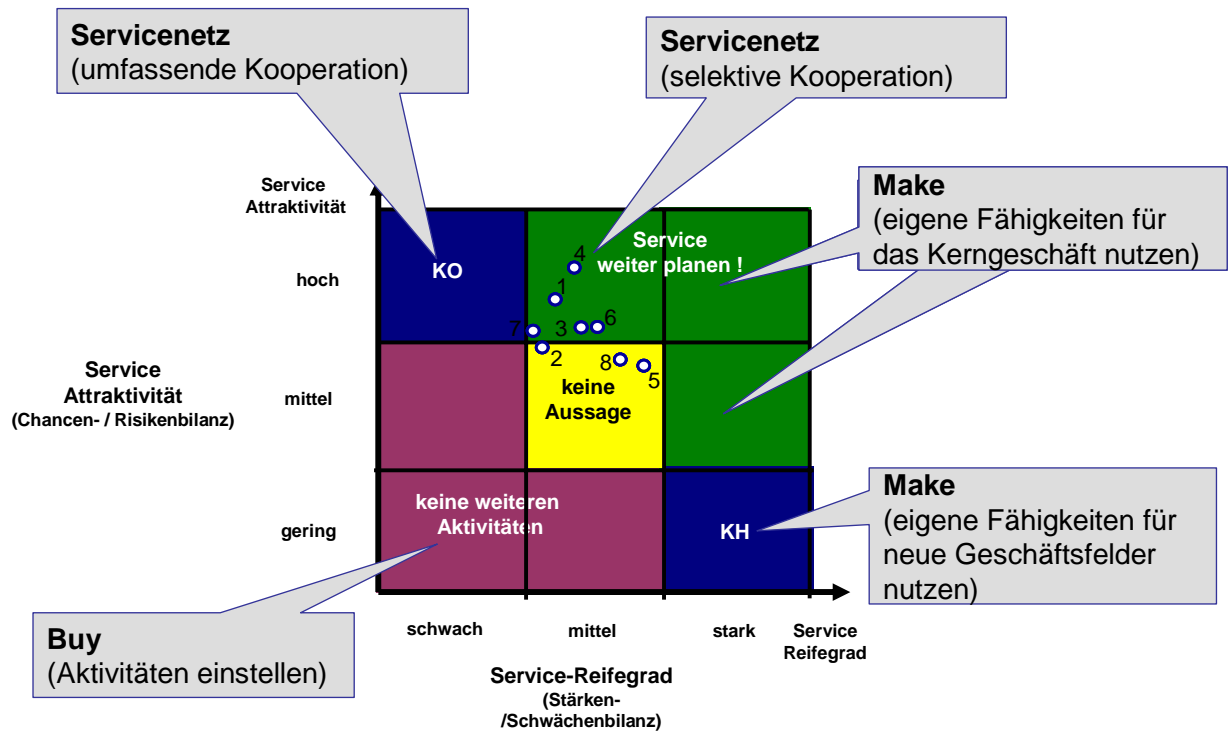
**Servicenetz**
(umfassende Kooperation)

**Servicenetz**
(selektive Kooperation)

**Make**
(eigene Fähigkeiten für das Kerngeschäft nutzen)

Service Attraktivität

hoch

KO

4

Service weiter planen !

1

7 3 6

2

8

5

keine Aussage

Service Attraktivität (Chancen- / Risikenbilanz)

mittel

gering

keine weiteren Aktivitäten

KH

**Make**
(eigene Fähigkeiten für neue Geschäftsfelder nutzen)

**Buy**
(Aktivitäten einstellen)

schwach

mittel

stark

Service Reifegrad

Service-Reifegrad
(Stärken- /Schwächenbilanz)